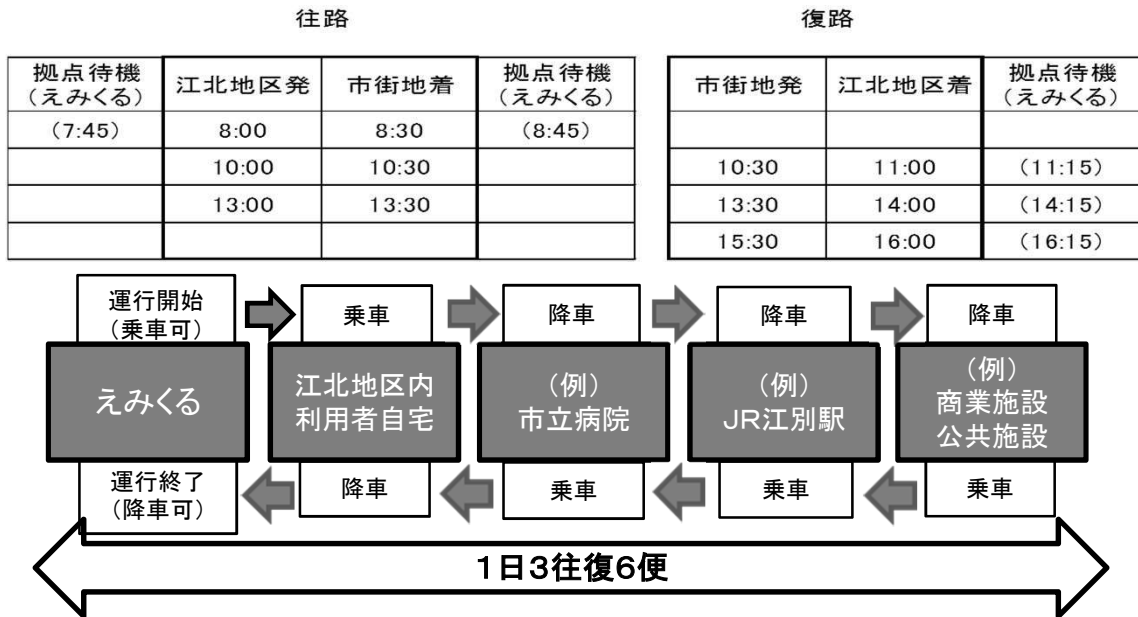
往路

| 拠点待機（えみくる） | 江北地区発 | 市街地着 | 拠点待機（えみくる） |
|---|---|---|---|
| (7:45) | 8:00 | 8:30 | (8:45) |
| | 10:00 | 10:30 | |
| | 13:00 | 13:30 | |
| | | | |

復路

| 市街地発 | 江北地区着 | 拠点待機（えみくる） |
|---|---|---|
| | | |
| 10:30 | 11:00 | (11:15) |
| 13:30 | 14:00 | (14:15) |
| 15:30 | 16:00 | (16:15) |

運行開始（乗車可）
乗車
降車
降車
降車

えみくる
江北地区内利用者自宅
（例）市立病院
（例）JR江別駅
（例）商業施設 公共施設

運行終了（降車可）
降車
乗車
乗車
乗車

1日3往復6便